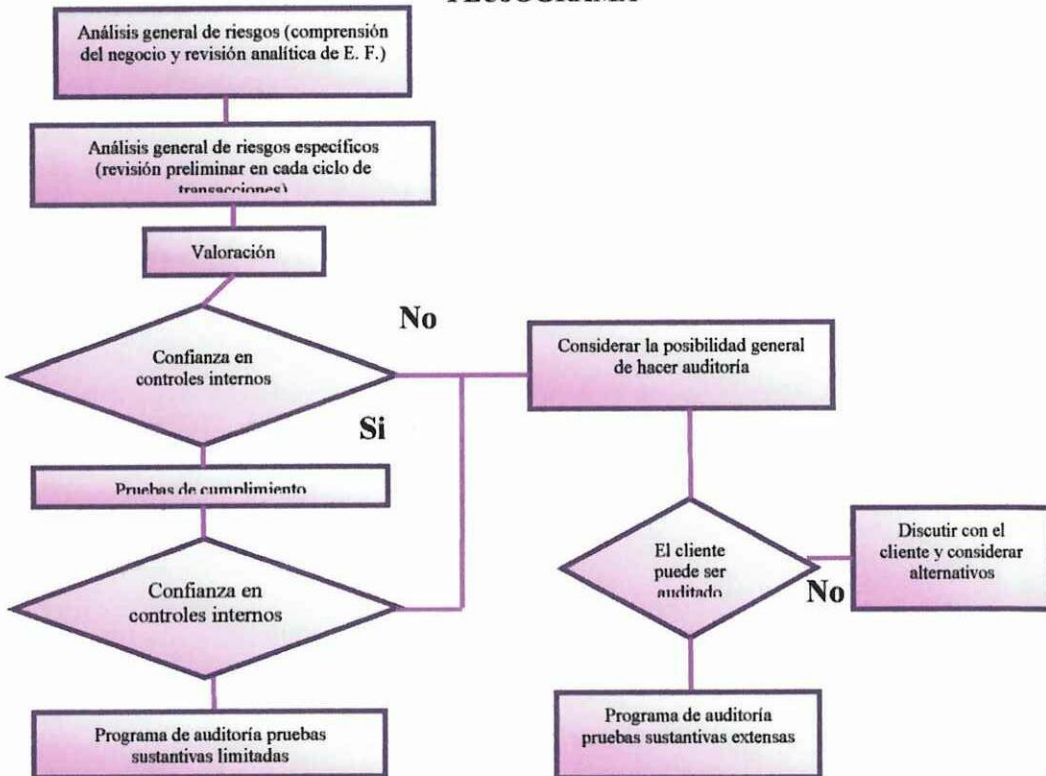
FLUJOGRAMA

Análisis general de riesgos (comprensión del negocio y revisión analítica de E. F.)

Análisis general de riesgos específicos (revisión preliminar en cada ciclo de transacciones)

Valoración

No

Confianza en controles internos

Considerar la posibilidad general de hacer auditoría

Si

Pruebas de cumplimiento

Discutir con el cliente y considerar alternativos

El cliente puede ser auditado

Confianza en controles internos

No

Programa de auditoría pruebas sustantivas limitadas

Programa de auditoría pruebas sustantivas extensas